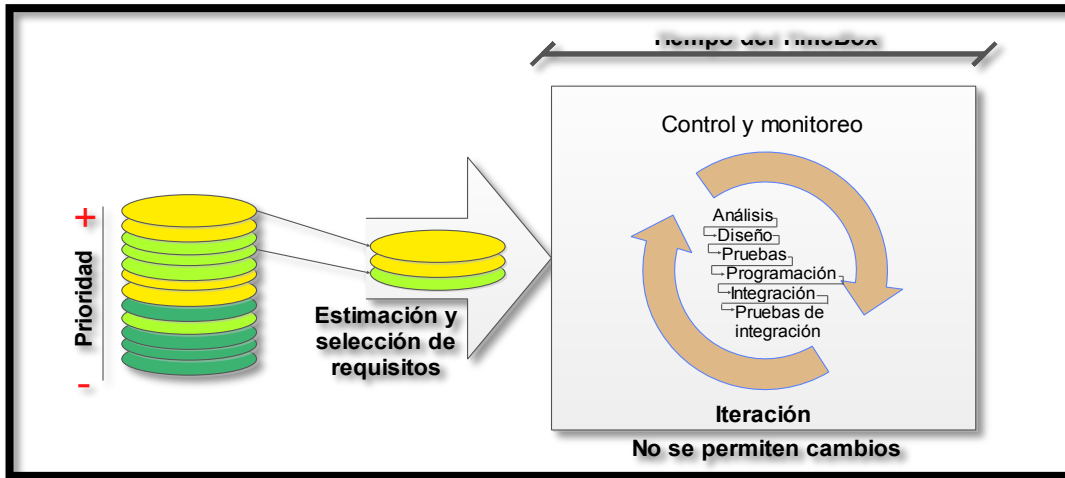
Tiempo del TimeBox

Control y monitoreo

+

Prioridad

-

Análisis
Diseño
Pruebas
Programación
Integración
Pruebas de integración

Estimación y selección de requisitos

Iteración

No se permiten cambios